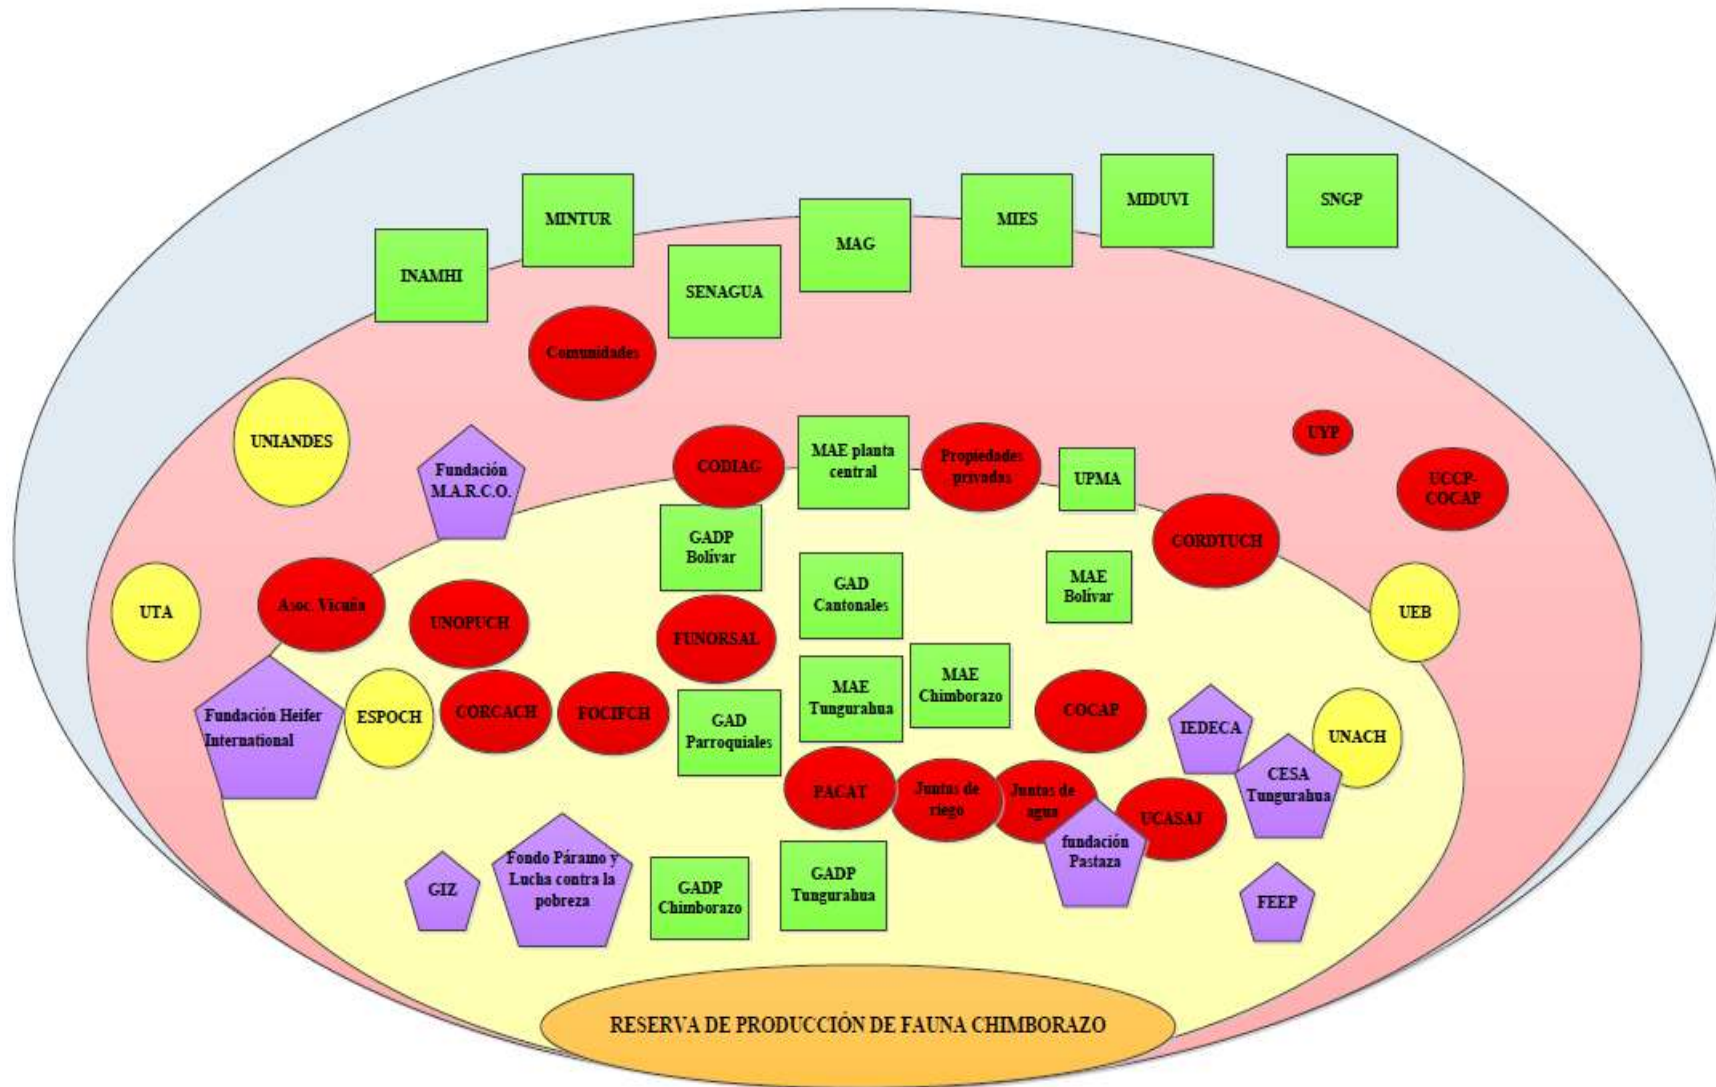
MINTUR

MIES

MIDUVI

SNGP

INAMHI

MAG

SENAGUA

Comunidades

UNIANDES

Fundación M.A.R.C.O.

CODIAG

MAE planta central

Propiedades privadas

UPMA

UYP

UCCP-COCAP

GADP Bolivar

CORDTUCH

UTA

Asoc. Vicuña

UNOPUCH

GAD Cantonales

MAE Bolivar

UEB

FUNORSAL

Fundación Heifer International

ESPOCH

CORCACH

FOCIFCH

GAD Parroquiales

MAE Tungurahua

MAE Chimborazo

COCAP

IEDECA

UNACH

PACAT

Juntas de riego

Juntas de agua

UCASAJ

CESA Tungurahua

fundación Pastaza

GIZ

Fondo Páramo y Lucha contra la pobreza

GADP Chimborazo

GADP Tungurahua

FEEP

RESERVA DE PRODUCCIÓN DE FAUNA CHIMBORAZO